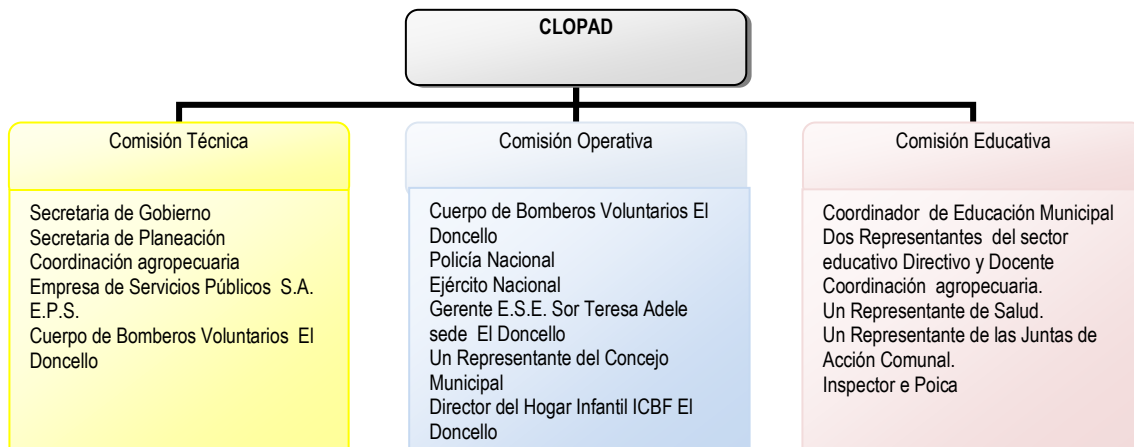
CLOPAD

Comisión Técnica

Secretaria de Gobierno
Secretaria de Planeación
Coordinación agropecuaria
Empresa de Servicios Públicos S.A. E.P.S.
Cuerpo de Bomberos Voluntarios El Doncello

Comisión Operativa

Cuerpo de Bomberos Voluntarios El Doncello
Policía Nacional
Ejército Nacional
Gerente E.S.E. Sor Teresa Adele sede El Doncello
Un Representante del Concejo Municipal
Director del Hogar Infantil ICBF El Doncello

Comisión Educativa

Coordinador de Educación Municipal
Dos Representantes del sector educativo Directivo y Docente
Coordinación agropecuaria.
Un Representante de Salud.
Un Representante de las Juntas de Acción Comunal.
Inspector e Poica